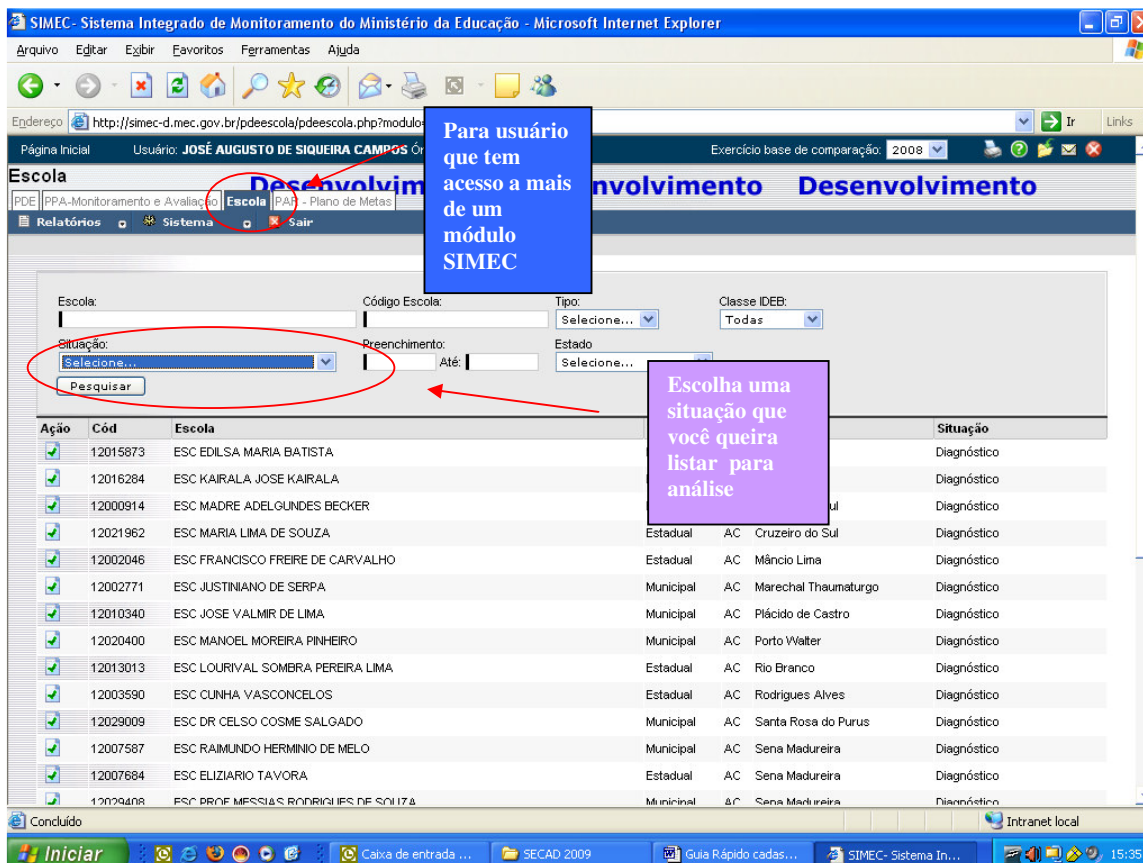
SIMEC- Sistema Integrado de Monitoramento do Ministério da Educação - Microsoft Internet Explorer

Arquivo Editar Exibir Favoritos Ferramentas Ajuda

Endereço http://simec-d.mec.gov.br/pdeescola/pdeescola.php?modulo= Ir Links

Página Inicial Usuário: JOSÉ AUGUSTO DE SIQUEIRA CAMPOS Ór Exercício base de comparação: 2008

Escola

PDE PPA-Monitoramento e Avaliação Escola PAR - Plano de Metas

Desenvolvim nvolvimento Desenvolvimento

Relatórios Sistema Sair

Para usuário que tem acesso a mais de um módulo SIMEC

Escola: Código Escola: Tipo: Selecione... Classe IDEB: Todas

Situação: Selecione... Preenchimento: Até: Estado Selecione...

Pesquisar

Escolha uma situação que você queira listar para análise

| Ação | Cód | Escola | | | | Situação |
|---|---|---|---|---|---|---|
| | 12015873 | ESC EDILSA MARIA BATISTA | | | | Diagnóstico |
| | 12016284 | ESC KAIRALA JOSE KAIRALA | | | | Diagnóstico |
| | 12000914 | ESC MADRE ADELGUNDES BECKER | | | ul | Diagnóstico |
| | 12021962 | ESC MARIA LIMA DE SOUZA | Estadual | AC | Cruzeiro do Sul | Diagnóstico |
| | 12002046 | ESC FRANCISCO FREIRE DE CARVALHO | Estadual | AC | Mâncio Lima | Diagnóstico |
| | 12002771 | ESC JUSTINIANO DE SERPA | Municipal | AC | Marechal Thaumaturgo | Diagnóstico |
| | 12010340 | ESC JOSE VALMIR DE LIMA | Municipal | AC | Plácido de Castro | Diagnóstico |
| | 12020400 | ESC MANOEL MOREIRA PINHEIRO | Municipal | AC | Porto Walter | Diagnóstico |
| | 12013013 | ESC LOURIVAL SOMBRA PEREIRA LIMA | Estadual | AC | Rio Branco | Diagnóstico |
| | 12003590 | ESC CUNHA VASCONCELOS | Estadual | AC | Rodrigues Alves | Diagnóstico |
| | 12029009 | ESC DR CELSO COSME SALGADO | Municipal | AC | Santa Rosa do Purus | Diagnóstico |
| | 12007587 | ESC RAIMUNDO HERMINIO DE MELO | Municipal | AC | Sena Madureira | Diagnóstico |
| | 12007684 | ESC ELIZIARIO TAVORA | Estadual | AC | Sena Madureira | Diagnóstico |
| | 12029408 | ESC PROF MESSIAS RODRIGUES DE SOUZA | Municipal | AC | Sena Madureira | Diagnóstico |

Concluído Intranet local

Iniciar Caixa de entrada ... SECAD 2009 Guia Rápido cadas... SIMEC- Sistema In... 15:35